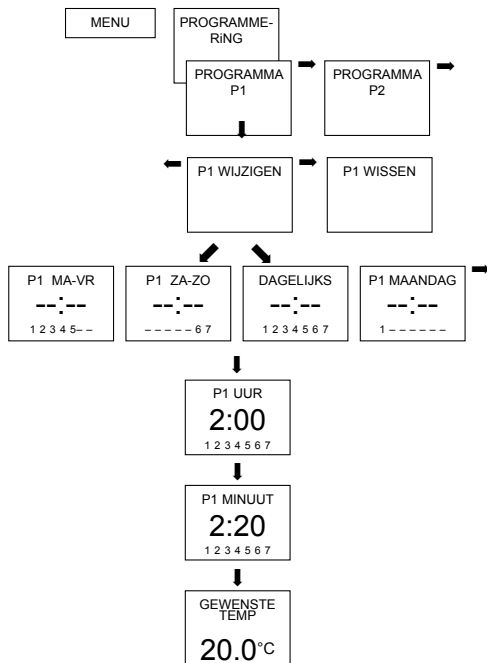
MENU

PROGRAMMERiNG

PROGRAMMA P1

PROGRAMMA P2

P1 WIJZIGEN

P1 WISSEN

P1 MA-VR
--:--
1 2 3 4 5 – –

P1 ZA-ZO
--:--
– – – – – 6 7

DAGELIJKS
--:--
1 2 3 4 5 6 7

P1 MAANDAG
--:--
1 – – – – – –

P1 UUR
2:00
1 2 3 4 5 6 7

P1 MINUUT
2:20
1 2 3 4 5 6 7

GEWENSTE TEMP
20.0°C